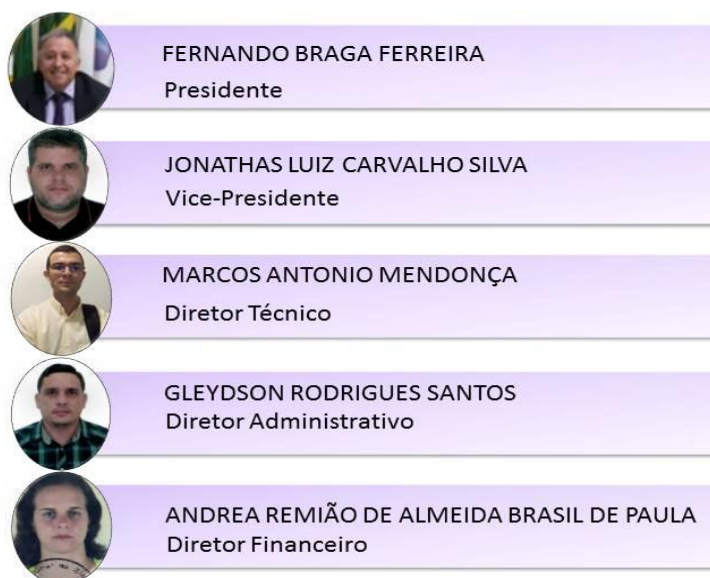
FERNANDO BRAGA FERREIRA
Presidente

JONATHAS LUIZ CARVALHO SILVA
Vice-Presidente

MARCOS ANTONIO MENDONÇA
Diretor Técnico

GLEYDSON RODRIGUES SANTOS
Diretor Administrativo

ANDREA REMIÃO DE ALMEIDA BRASIL DE PAULA
Diretor Financeiro